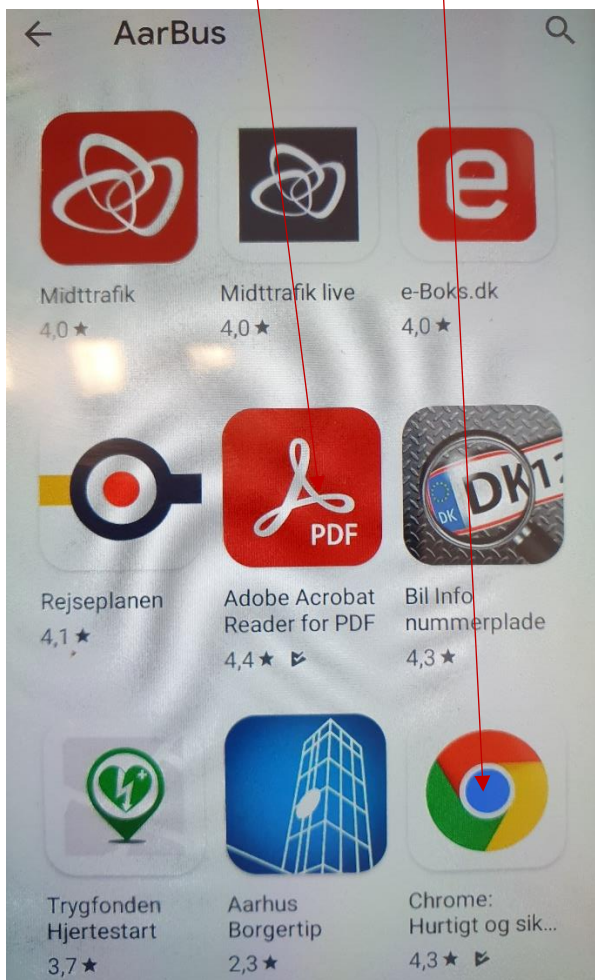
AarBus

e

Midttrafik
4,0 ★

Midttrafik live
4,0 ★

e-Boks.dk
4,0 ★

PDF

DK

DK1

Rejseplanen
4,1 ★

Adobe Acrobat Reader for PDF
4,4 ★

Bil Info nummerplade
4,3 ★

Trygfonden Hjertestart
3,7 ★

Aarhus Borgertip
2,3 ★

Chrome: Hurtigt og sik...
4,3 ★